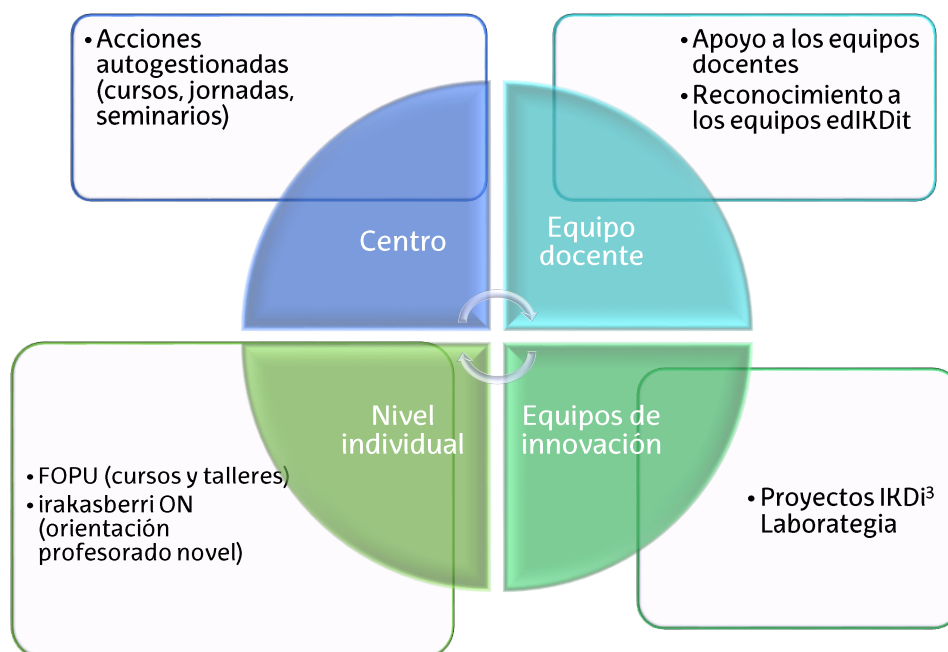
• Acciones autogestionadas (cursos, jornadas, seminarios)

• Apoyo a los equipos docentes
• Reconocimiento a los equipos edIKDit

Centro

Equipo docente

Nivel individual

Equipos de innovación

• FOPU (cursos y talleres)
• irakasberri ON (orientación profesorado novel)

• Proyectos IKDi$^3$ Laborategia